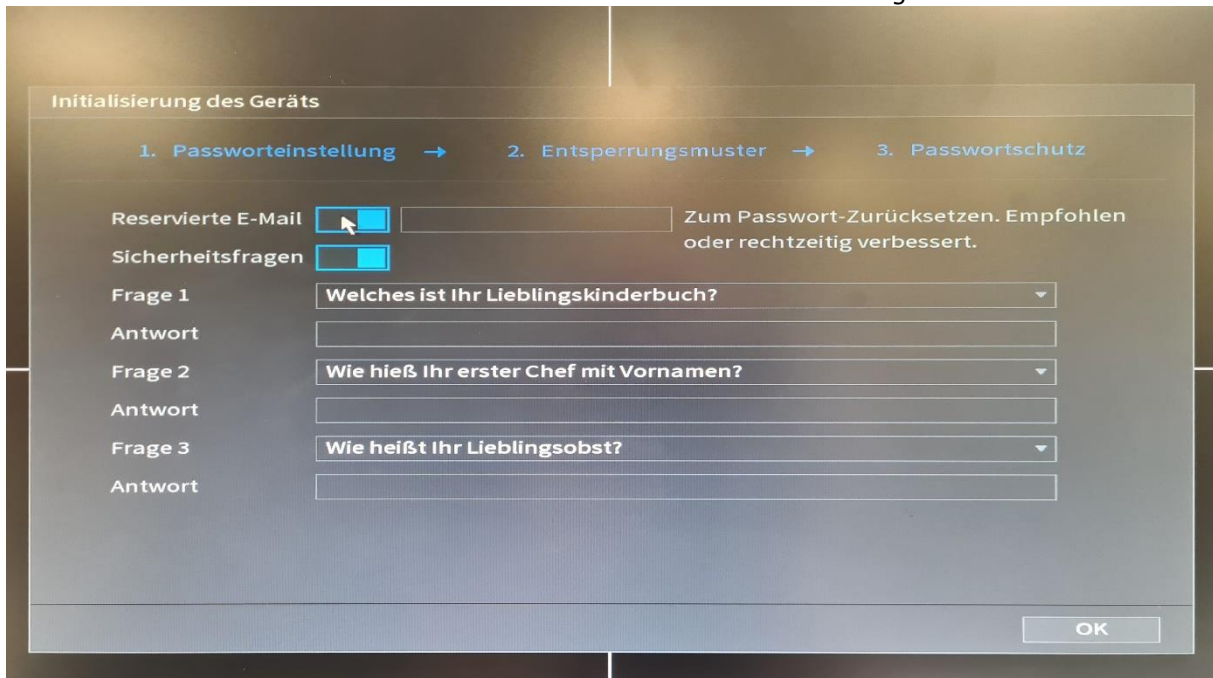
Initialisierung des Geräts

1. Passworteinstellung → 2. Entsperrungsmuster → 3. Passwortschutz

Reservierte E-Mail

Zum Passwort-Zurücksetzen. Empfohlen oder rechtzeitig verbessert.

Sicherheitsfragen

Frage 1 Welches ist Ihr Lieblingskinderbuch?

Antwort

Frage 2 Wie hieß Ihr erster Chef mit Vornamen?

Antwort

Frage 3 Wie heißt Ihr Lieblingsobst?

Antwort

OK